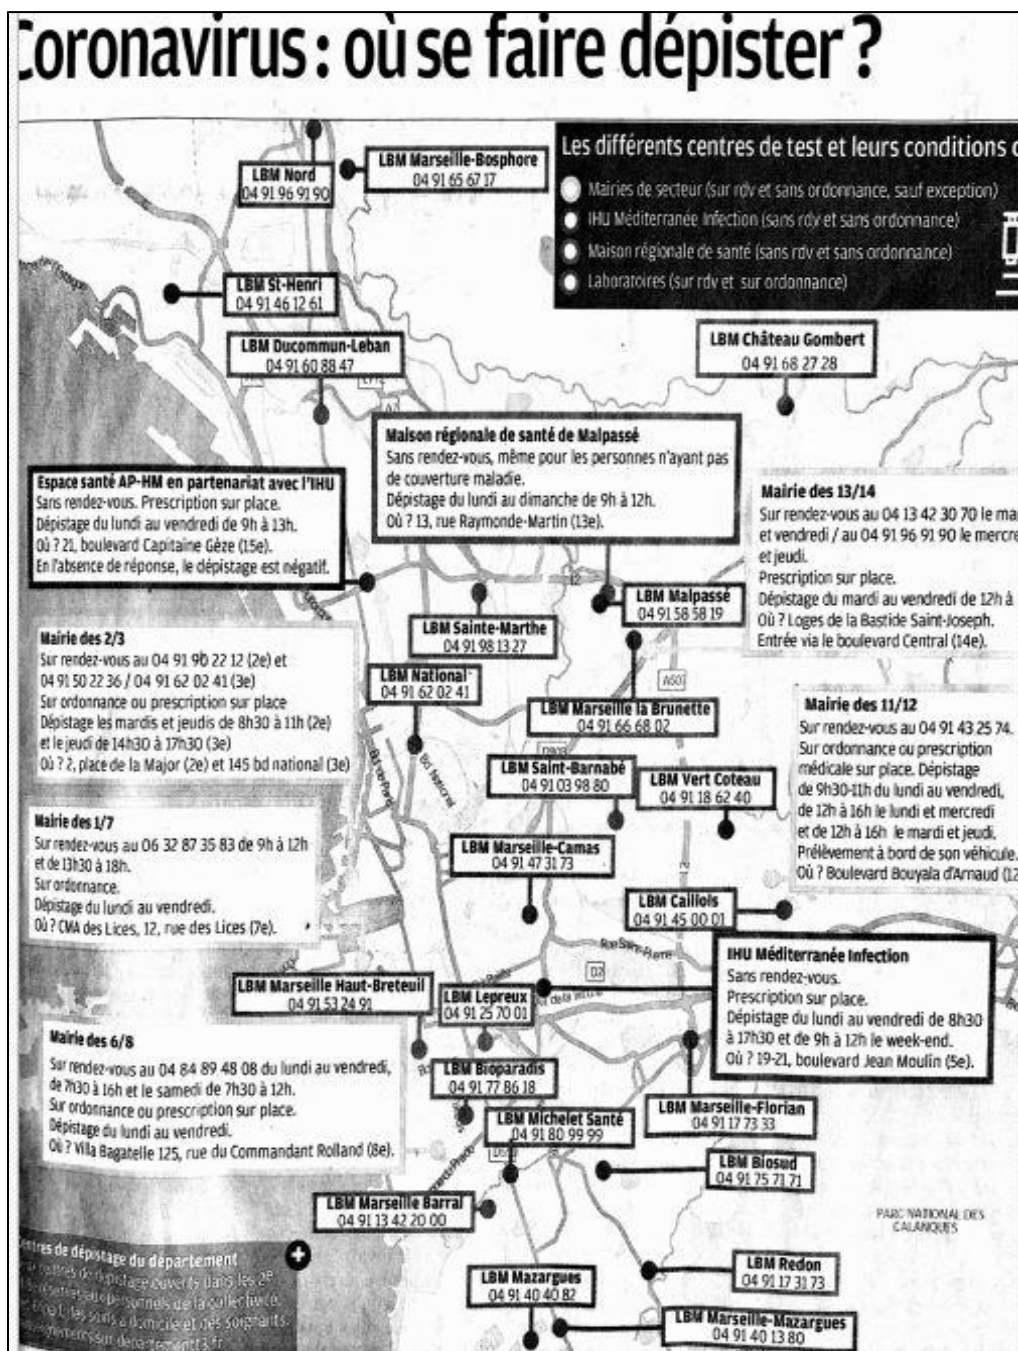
Coronavirus : où se faire dépister ?

Les différents centres de test et leurs conditions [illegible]
Mairies de secteur (sur rdv et sans ordonnance, sauf exception)
IHU Méditerranée Infection (sans rdv et sans ordonnance)
Maison régionale de santé (sans rdv et sans ordonnance)
Laboratoires (sur rdv et sur ordonnance)

LBM Nord
04 91 96 91 90

LBM Marseille-Bosphore
04 91 65 67 17

LBM St-Henri
04 91 46 12 61

LBM Ducommun-Leban
04 91 60 88 47

LBM Château Gombert
04 91 68 27 28

Maison régionale de santé de Malpassé
Sans rendez-vous, même pour les personnes n'ayant pas de couverture maladie.
Dépistage du lundi au dimanche de 9h à 12h.
Où ? 13, rue Raymonde-Martin (13e).

Espace santé AP-HM en partenariat avec l'IHU
Sans rendez-vous. Prescription sur place.
Dépistage du lundi au vendredi de 9h à 13h.
Où ? 21, boulevard Capitaine Gèze (15e).
En l'absence de réponse, le dépistage est négatif.

Mairie des 13/14
Sur rendez-vous au 04 13 42 30 70 le ma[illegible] et vendredi / au 04 91 96 91 90 le mercre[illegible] et jeudi.
Prescription sur place.
Dépistage du mardi au vendredi de 12h à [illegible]
Où ? Loges de la Bastide Saint-Joseph.
Entrée via le boulevard Central (14e).

LBM Malpassé
04 91 58 58 19

LBM Sainte-Marthe
04 91 98 13 27

Mairie des 2/3
Sur rendez-vous au 04 91 90 22 12 (2e) et 04 91 50 22 36 / 04 91 62 02 41 (3e)
Sur ordonnance ou prescription sur place
Dépistage les mardis et jeudis de 8h30 à 11h (2e) et le jeudi de 14h30 à 17h30 (3e)
Où ? 2, place de la Major (2e) et 145 bd national (3e)

LBM National
04 91 62 02 41

LBM Marseille la Brunette
04 91 66 68 02

Mairie des 11/12
Sur rendez-vous au 04 91 43 25 74.
Sur ordonnance ou prescription médicale sur place. Dépistage de 9h30-11h du lundi au vendredi, de 12h à 16h le lundi et mercredi et de 12h à 16h le mardi et jeudi.
Prélèvement à bord de son véhicule.
Où ? Boulevard Bouyala d'Arnaud (12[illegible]

LBM Saint-Barnabé
04 91 03 98 80

LBM Vert Coteau
04 91 18 62 40

Mairie des 1/7
Sur rendez-vous au 06 32 87 35 83 de 9h à 12h et de 13h30 à 18h.
Sur ordonnance.
Dépistage du lundi au vendredi.
Où ? CMA des Lices, 12, rue des Lices (7e).

LBM Marseille-Camas
04 91 47 31 73

LBM Caillols
04 91 45 00 01

IHU Méditerranée Infection
Sans rendez-vous.
Prescription sur place.
Dépistage du lundi au vendredi de 8h30 à 17h30 et de 9h à 12h le week-end.
Où ? 19-21, boulevard Jean Moulin (5e).

LBM Marseille Haut-Breteuil
04 91 53 24 91

LBM Lepreux
04 91 25 70 01

Mairie des 6/8
Sur rendez-vous au 04 84 89 48 08 du lundi au vendredi, de 7h30 à 16h et le samedi de 7h30 à 12h.
Sur ordonnance ou prescription sur place.
Dépistage du lundi au vendredi.
Où ? Villa Bagatelle 125, rue du Commandant Rolland (8e).

LBM Bioparadis
04 91 77 86 18

LBM Michelet Santé
04 91 80 99 99

LBM Marseille-Florian
04 91 17 73 33

LBM Biosud
04 91 75 71 71

LBM Marseille Barral
04 91 13 42 20 00

PARC NATIONAL DES CALANQUES

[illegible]ntres de dépistage du département
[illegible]

LBM Redon
04 91 17 31 73

LBM Mazargues
04 91 40 40 82

LBM Marseille-Mazargues
04 91 40 13 80